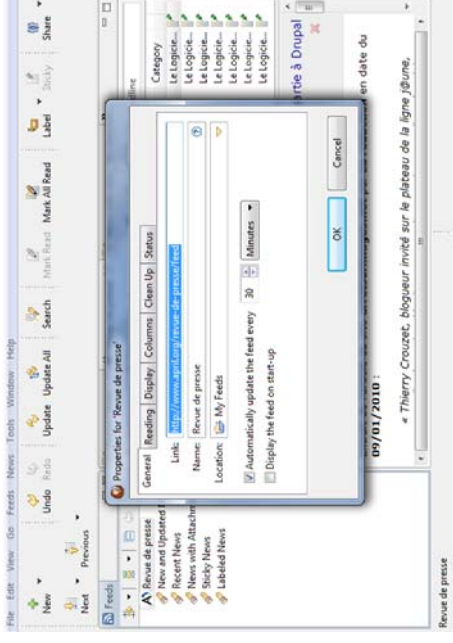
File Edit View Go Feeds News Tools Window Help

New Undo Redo Update Update All Search Mark Read Mark All Read Label Sticky Share

Next Previous

Feeds

Revue de presse
New and Updated
Recent News
News with Attachments
Sticky News
Labeled News

Properties for 'Revue de presse'

General Reading Display Columns Clean Up Status

Link: http://www.april.org/revue-de-presse/feed

Name: Revue de presse

Location: My Feeds

Automatically update the feed every 30 Minutes

Display the feed on start-up

OK Cancel

Category
Le Logiciel...
Le Logiciel...
Le Logiciel...
Le Logiciel...
Le Logiciel...
Le Logiciel...

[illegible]rtie à Drupal

en date du

09/01/2010 :

« Thierry Crouzet, blogueur invité sur le plateau de la ligne jaune,

Revue de presse